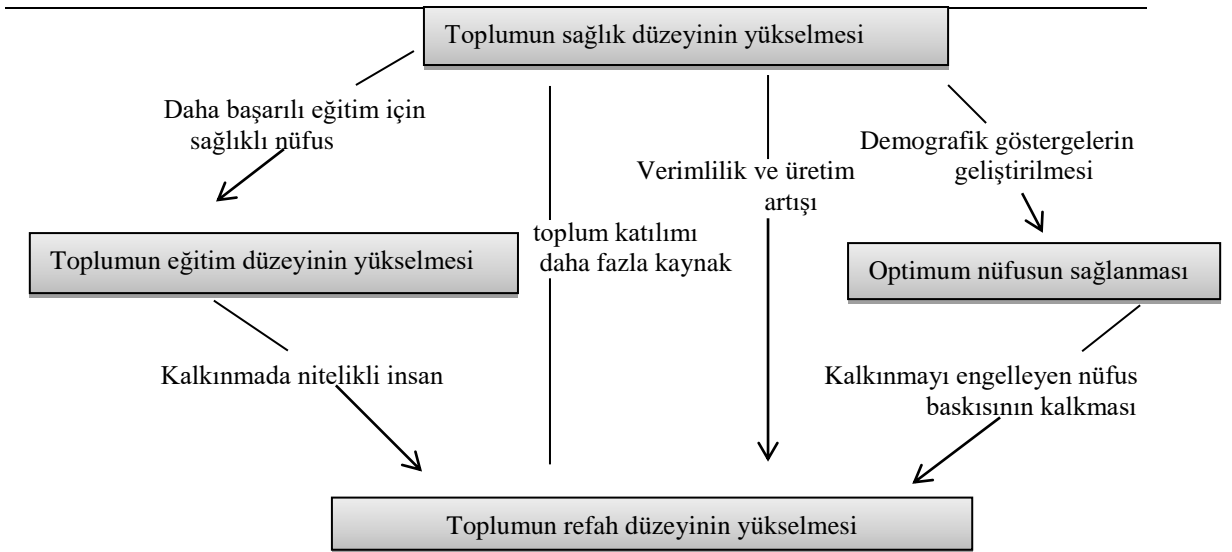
Toplumun sağlık düzeyinin yükselmesi

Daha başarılı eğitim için sağlıklı nüfus

Verimlilik ve üretim artışı

Demografik göstergelerin geliştirilmesi

Toplumun eğitim düzeyinin yükselmesi

toplum katılımı daha fazla kaynak

Optimum nüfusun sağlanması

Kalkınmada nitelikli insan

Kalkınmayı engelleyen nüfus baskısının kalkması

Toplumun refah düzeyinin yükselmesi